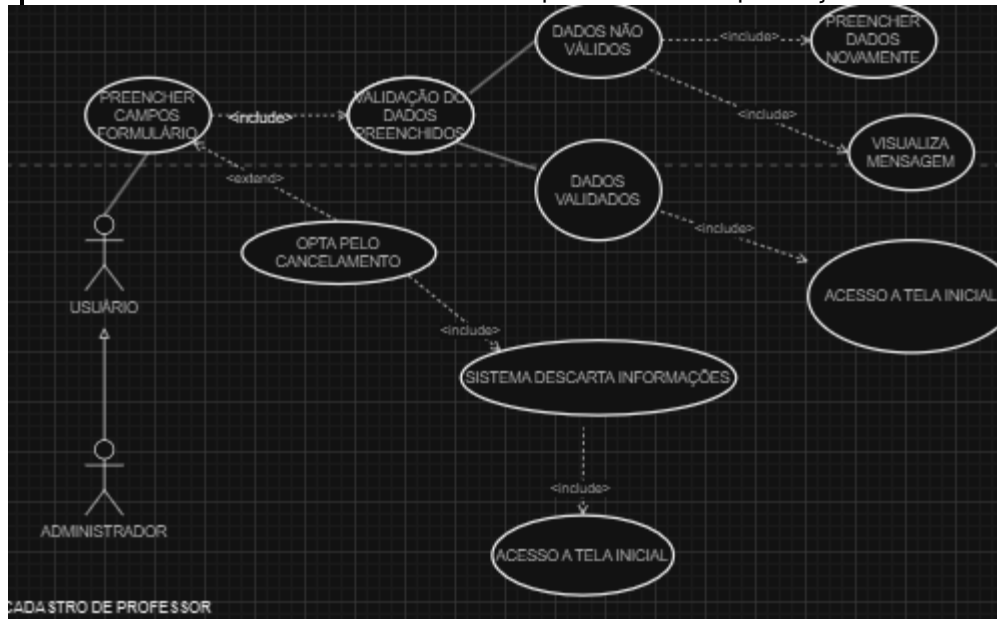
PREENCHER CAMPOS FORMULÁRIO

<include>

VALIDAÇÃO DOS DADOS PREENCHIDOS

DADOS NÃO VÁLIDOS

<include>

PREENCHER DADOS NOVAMENTE

<include>

VISUALIZA MENSAGEM

DADOS VALIDADOS

<include>

ACESSO A TELA INICIAL

<extend>

OPTA PELO CANCELAMENTO

<include>

SISTEMA DESCARTA INFORMAÇÕES

<include>

ACESSO A TELA INICIAL

USUÁRIO

ADMINISTRADOR

CADASTRO DE PROFESSOR